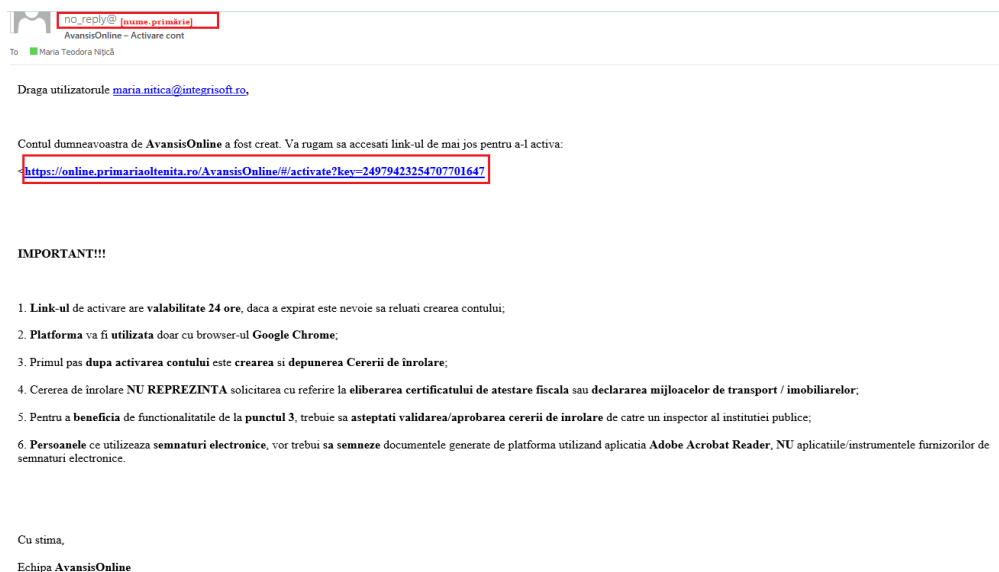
no_reply@ [nume.primărie]
AvansisOnline – Activare cont
To Maria Teodora Nițică

Draga utilizatorule maria.nitica@integrisoft.ro,

Contul dumneavoastra de AvansisOnline a fost creat. Va rugam sa accesati link-ul de mai jos pentru a-l activa:
<https://online.primariaoltenita.ro/AvansisOnline/#/activate?key=2497942325470770164​7

IMPORTANT!!!

1. Link-ul de activare are valabilitate 24 ore, daca a expirat este nevoie sa reluati crearea contului;

2. Platforma va fi utilizata doar cu browser-ul Google Chrome;

3. Primul pas dupa activarea contului este crearea si depunerea Cererii de înrolare;

4. Cererea de înrolare NU REPREZINTA solicitarea cu referire la eliberarea certificatului de atestare fiscala sau declararea mijloacelor de transport / imobiliarelor;

5. Pentru a beneficia de functionalitatile de la punctul 3, trebuie sa asteptati validarea/aprobarea cererii de inrolare de catre un inspector al institutiei publice;

6. Persoanele ce utilizeaza semnaturi electronice, vor trebui sa semneze documentele generate de platforma utilizand aplicatia Adobe Acrobat Reader, NU aplicatiile/instrumentele furnizorilor de semnaturi electronice.

Cu stima,

Echipa AvansisOnline